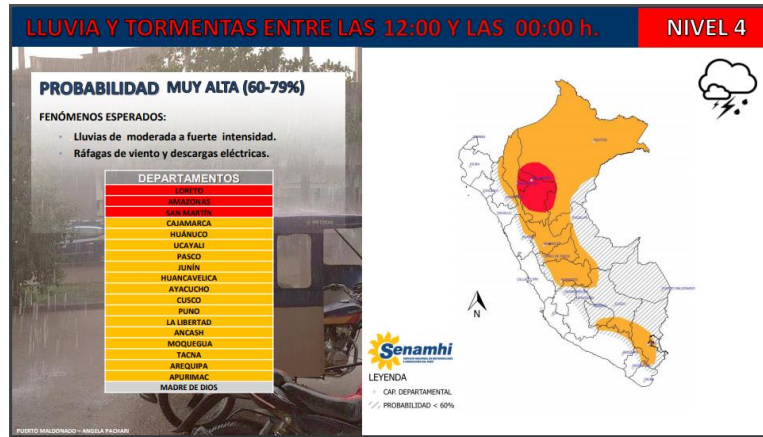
LLUVIA Y TORMENTAS ENTRE LAS 12:00 Y LAS 00:00 h.

NIVEL 4

PROBABILIDAD MUY ALTA (60-79%)

FENÓMENOS ESPERADOS:

- Lluvias de moderada a fuerte intensidad.
- Ráfagas de viento y descargas eléctricas.

| DEPARTAMENTOS |
|---|
| LORETO |
| AMAZONAS |
| SAN MARTÍN |
| CAJAMARCA |
| HUÁNUCO |
| UCAYALI |
| PASCO |
| JUNÍN |
| HUANCAVELICA |
| AYACUCHO |
| CUSCO |
| PUNO |
| LA LIBERTAD |
| ANCASH |
| MOQUEGUA |
| TACNA |
| AREQUIPA |
| APURIMAC |
| MADRE DE DIOS |

PUERTO MALDONADO – ANGELA PACHARI

N

Senamhi

LEYENDA

CAP. DEPARTAMENTAL

PROBABILIDAD < 60%